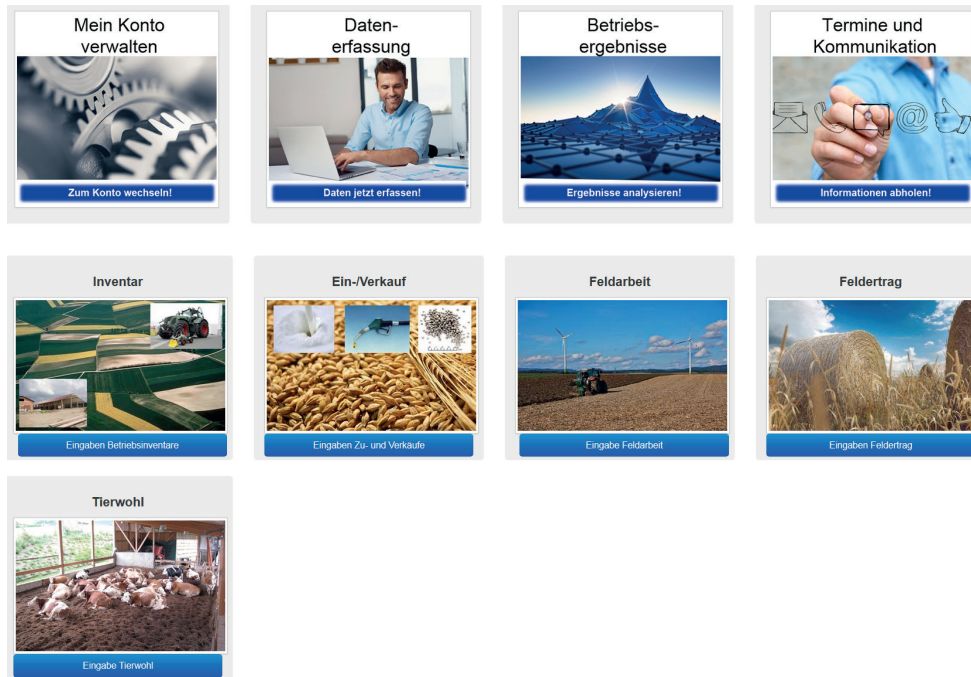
Mein Konto verwalten

Zum Konto wechseln!

Datenerfassung

Daten jetzt erfassen!

Betriebsergebnisse

Ergebnisse analysieren!

Termine und Kommunikation

Informationen abholen!

Inventar

Eingaben Betriebsinventare

Ein-/Verkauf

Eingaben Zu- und Verkäufe

Feldarbeit

Eingabe Feldarbeit

Feldertrag

Eingaben Feldertrag

Tierwohl

Eingabe Tierwohl